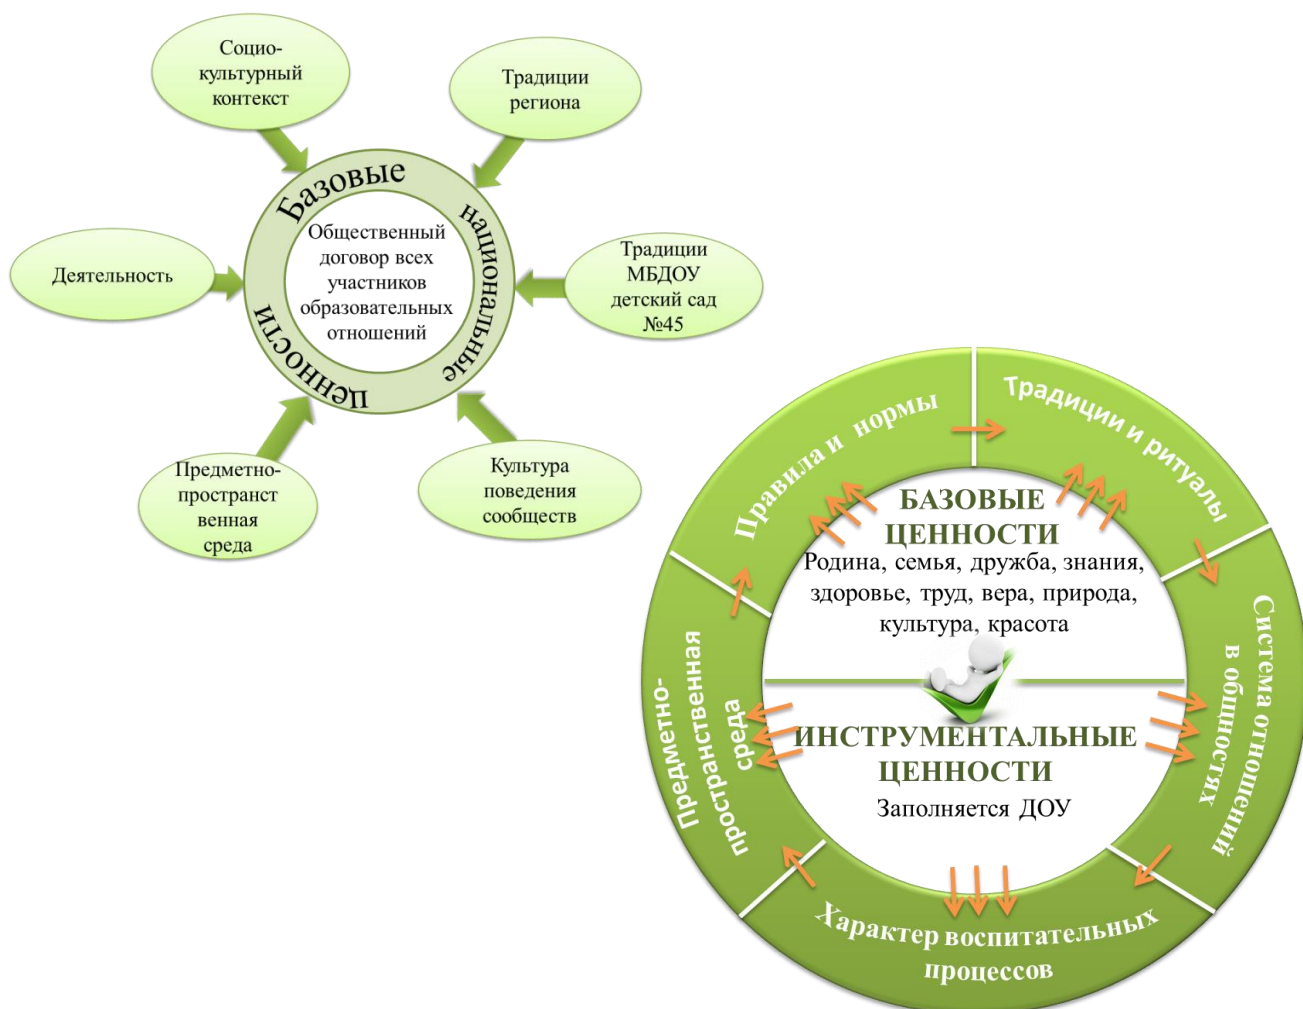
Социо-культурный контекст

Традиции региона

Базовые национальные ценности

Общественный договор всех участников образовательных отношений

Деятельность

Традиции МБДОУ детский сад №45

Предметно-пространственная среда

Культура поведения сообществ

Правила и нормы

Традиции и ритуалы

БАЗОВЫЕ ЦЕННОСТИ
Родина, семья, дружба, знания, здоровье, труд, вера, природа, культура, красота

Предметно-пространственная среда

Система отношений в общностях

ИНСТРУМЕНТАЛЬНЫЕ ЦЕННОСТИ
Заполняется ДОУ

Характер воспитательных процессов